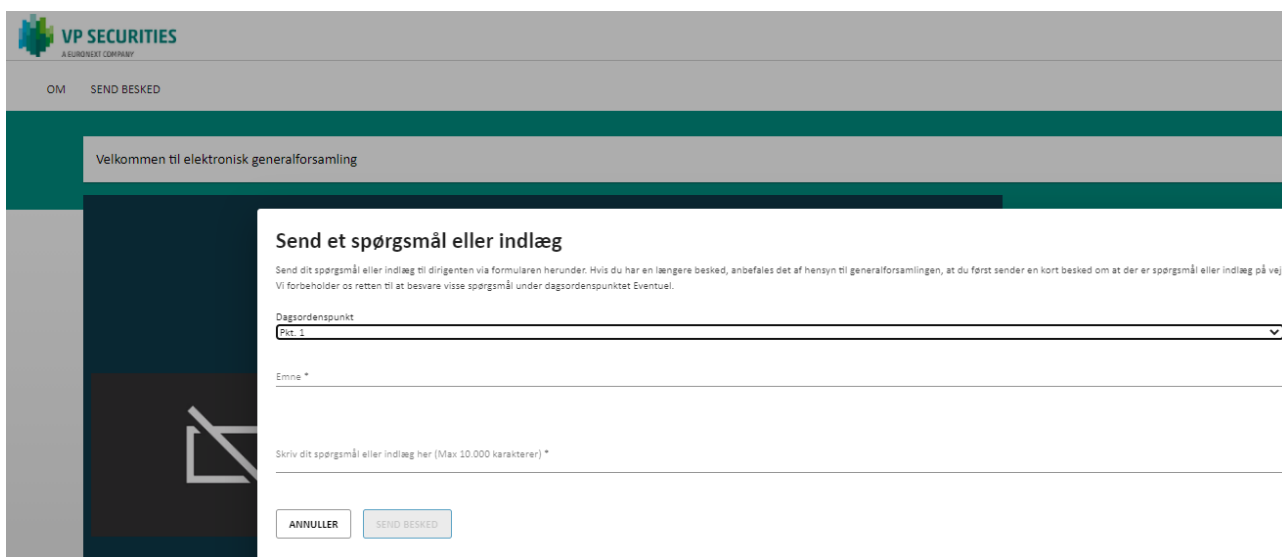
VP SECURITIES
A EURONEXT COMPANY

OM SEND BESKED

Velkommen til elektronisk generalforsamling

Send et spørgsmål eller indlæg

Send dit spørgsmål eller indlæg til dirigenten via formularen herunder. Hvis du har en længere besked, anbefales det af hensyn til generalforsamlingen, at du først sender en kort besked om at der er spørgsmål eller indlæg på vej
Vi forbeholder os retten til at besvare visse spørgsmål under dagsordenspunktet Eventuel.

Dagsordenspunkt
Pkt. 1

Emne *

Skriv dit spørgsmål eller indlæg her (Max 10.000 karakterer) *

ANNULLER SEND BESKED